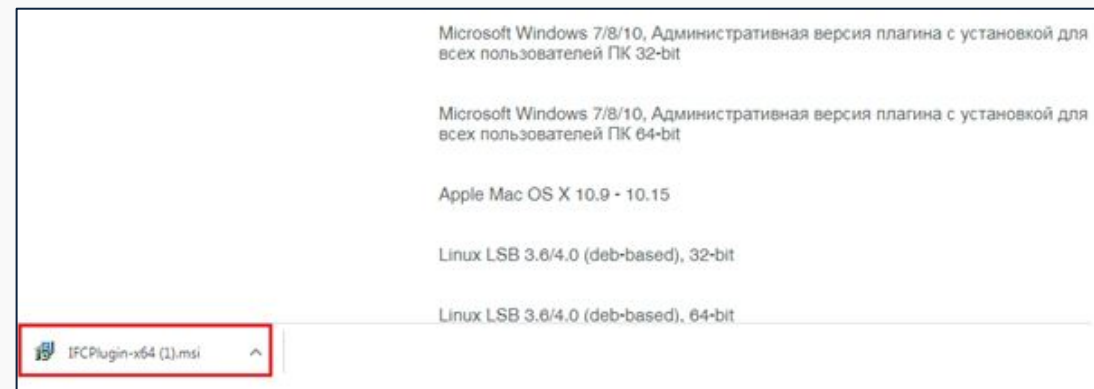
Microsoft Windows 7/8/10, Административная версия плагина с установкой для всех пользователей ПК 32-bit

Microsoft Windows 7/8/10, Административная версия плагина с установкой для всех пользователей ПК 64-bit

Apple Mac OS X 10.9 - 10.15

Linux LSB 3.6/4.0 (deb-based), 32-bit

Linux LSB 3.6/4.0 (deb-based), 64-bit

IFCPlugin-x64 (1).msi